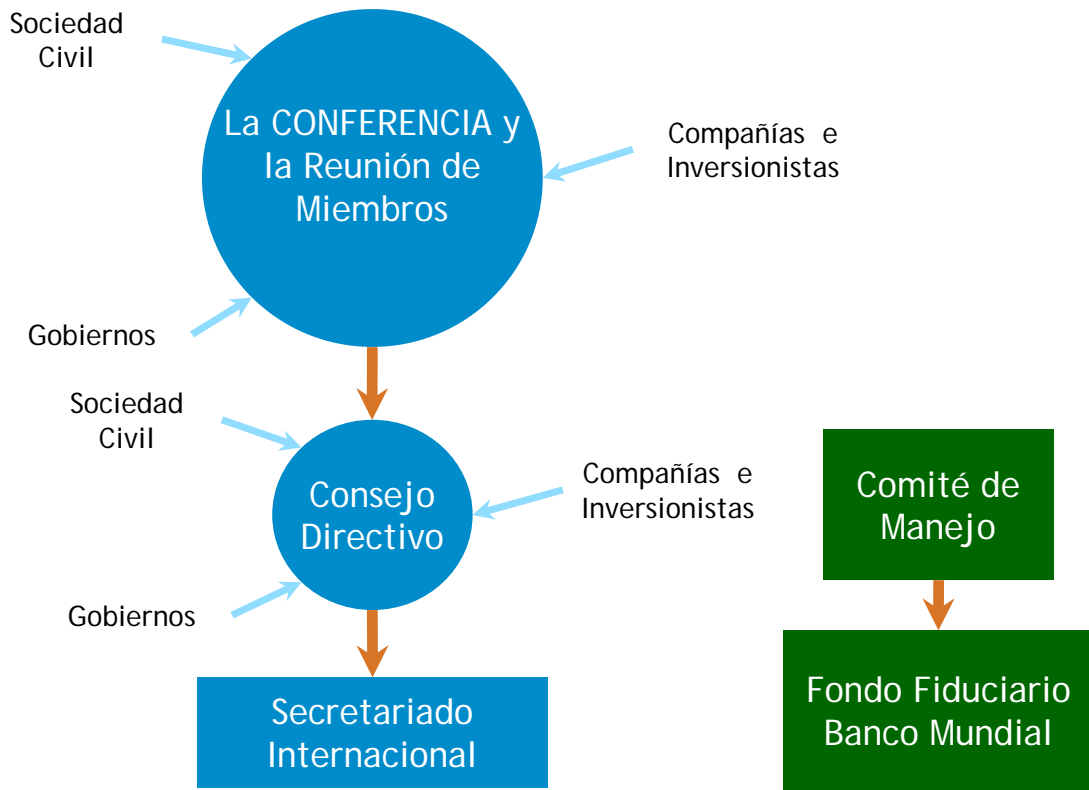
Sociedad Civil

La CONFERENCIA y la Reunión de Miembros

Compañías e Inversionistas

Gobiernos

Sociedad Civil

Consejo Directivo

Compañías e Inversionistas

Gobiernos

Secretariado Internacional

Comité de Manejo

Fondo Fiduciario Banco Mundial